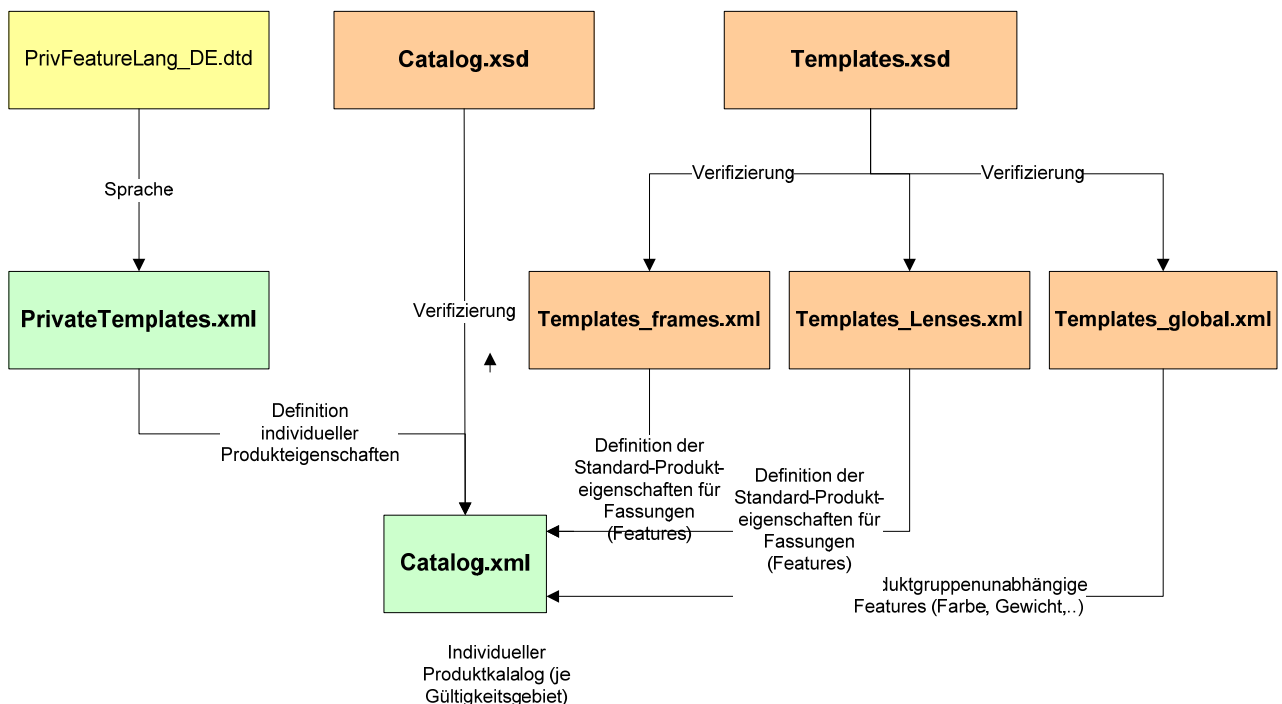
PrivFeatureLang_DE.dtd

Catalog.xsd

Templates.xsd

Sprache

Verifizierung

Verifizierung

PrivateTemplates.xml

Verifizierung

Templates_frames.xml

Templates_Lenses.xml

Templates_global.xml

Definition individueller Produkteigenschaften

Definition der Standard-Produkteigenschaften für Fassungen (Features)

Definition der Standard-Produkteigenschaften für Fassungen (Features)

Catalog.xml

duktgruppenunabhängige Features (Farbe, Gewicht,..)

Individueller Produktkalalog (je Gültigkeitsgebiet)